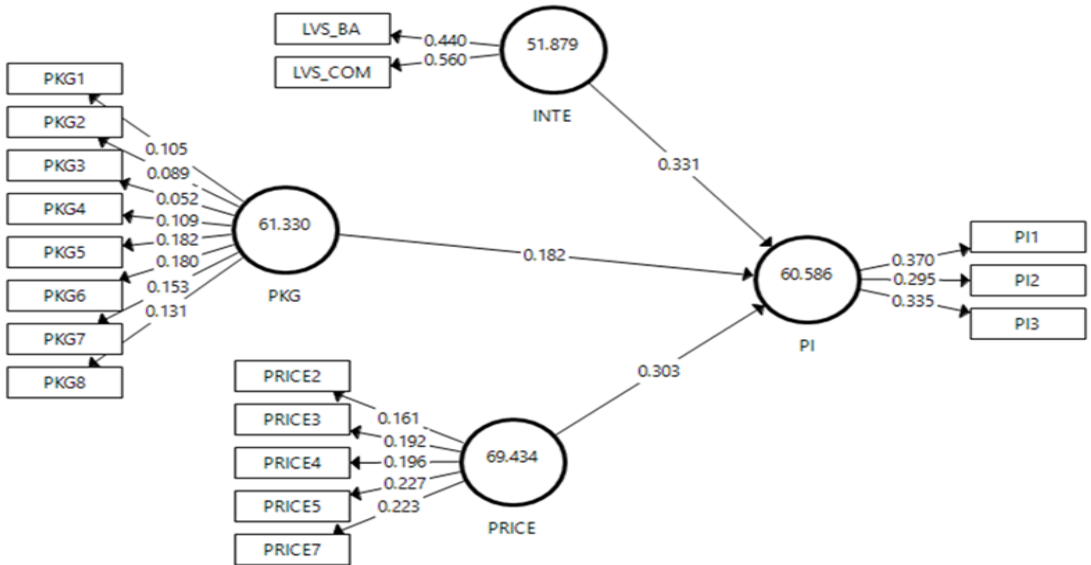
LVS_BA
0.440
LVS_COM
0.560
51.879
INTE
0.331
PKG1
PKG2
PKG3
PKG4
PKG5
PKG6
PKG7
PKG8
0.105
0.089
0.052
0.109
0.182
0.180
0.153
0.131
61.330
PKG
0.182
60.586
PI
0.370
0.295
0.335
PI1
PI2
PI3
0.303
PRICE2
PRICE3
PRICE4
PRICE5
PRICE7
0.161
0.192
0.196
0.227
0.223
69.434
PRICE